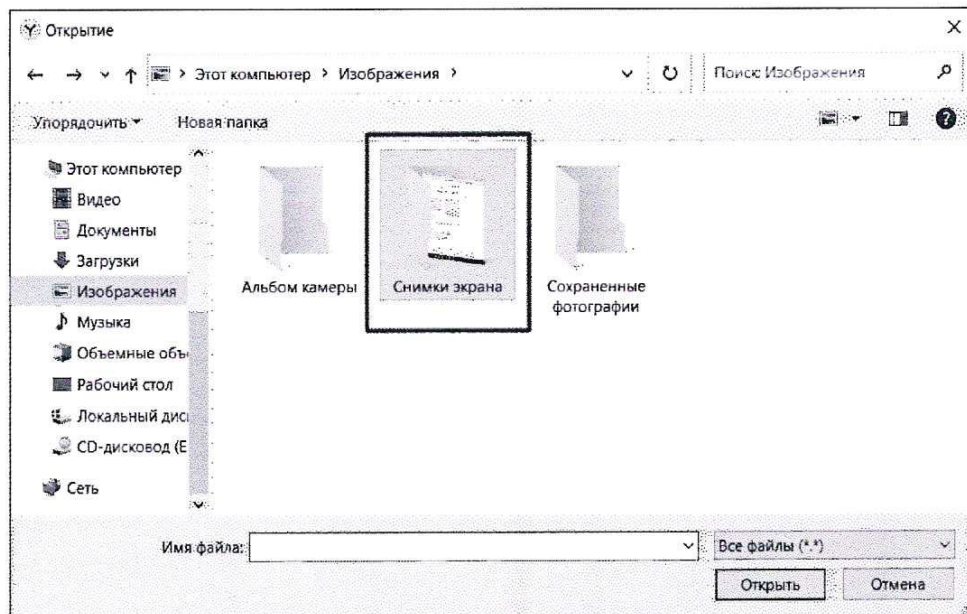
Открытие

× 

Этот компьютер > Изображения >

Поиск: Изображения

Упорядочить ▾ Новая папка

Этот компьютер
Видео
Документы
Загрузки
Изображения
Музыка
Объемные объ
Рабочий стол
Локальный дис
CD-дисковод (E
Сеть

Альбом камеры

Снимки экрана

Сохраненные фотографии

Имя файла:

Все файлы (*.*)

Открыть

Отмена